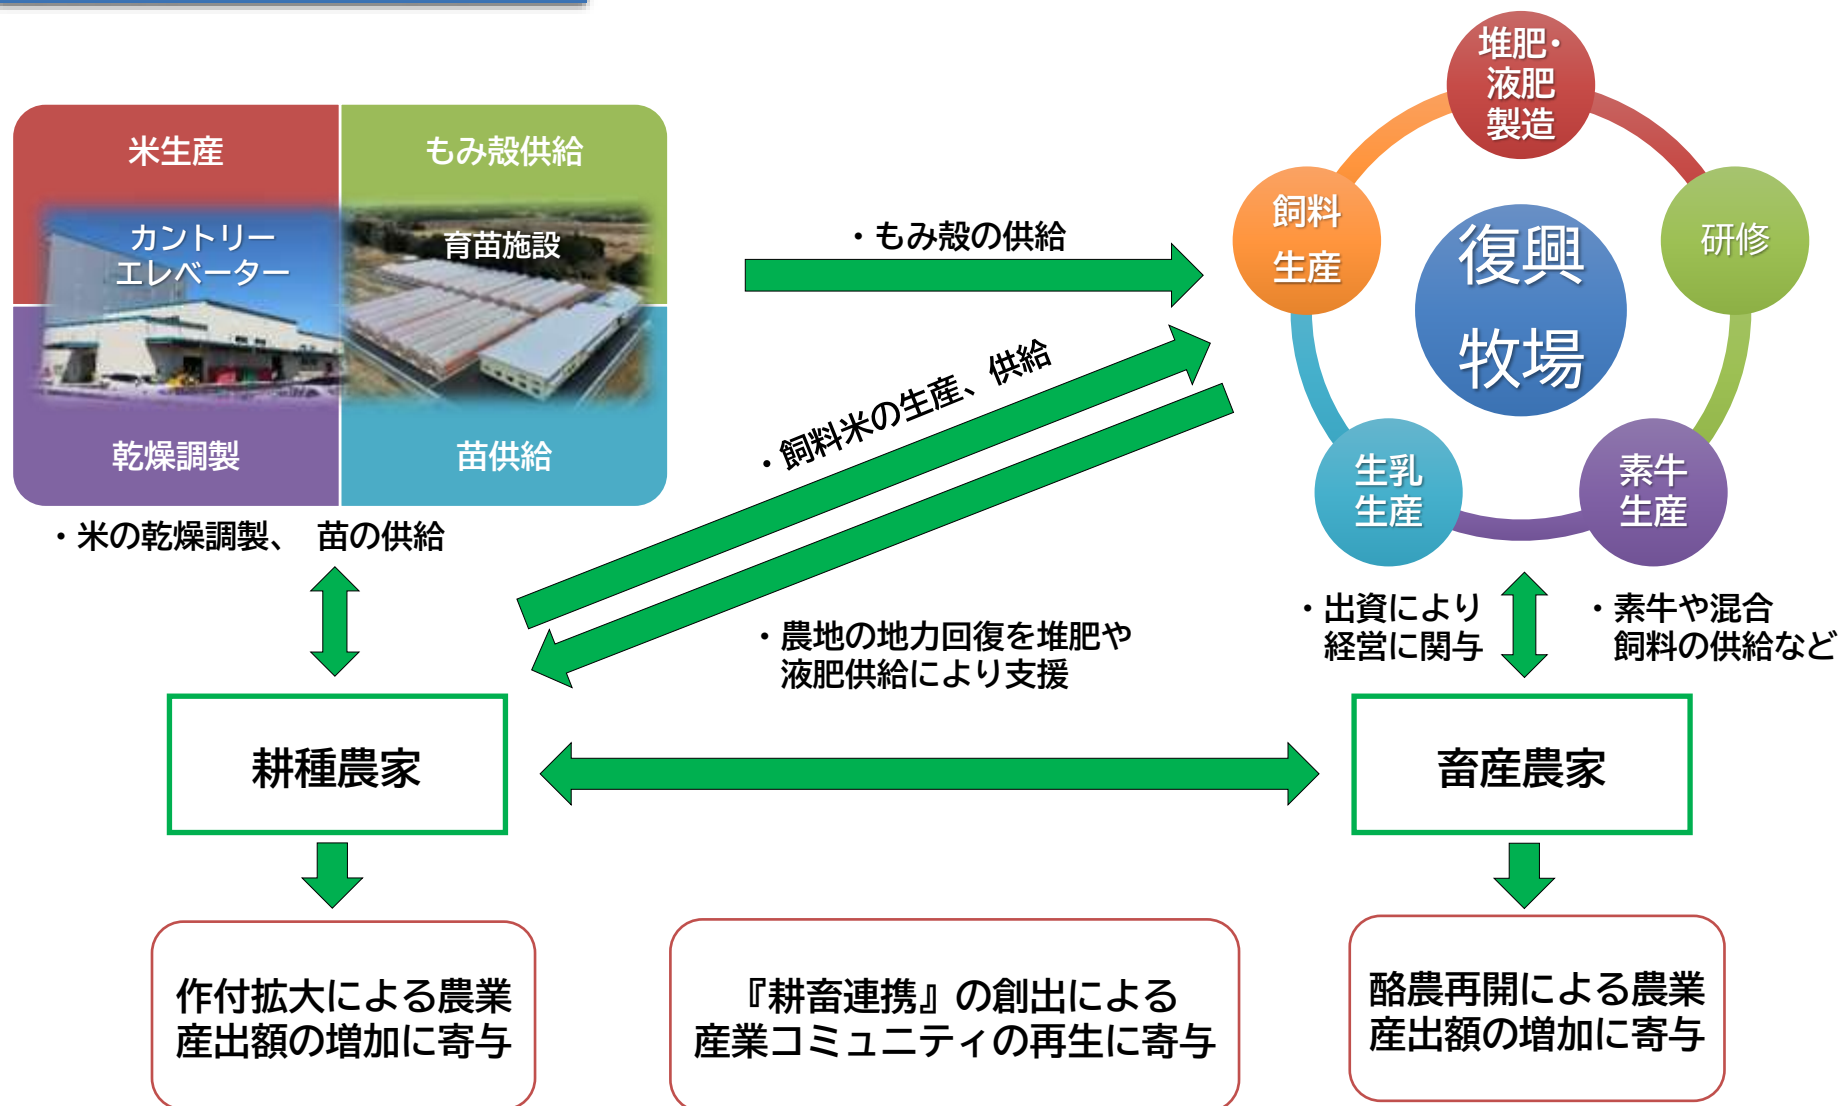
米生産

もみ殻供給

カントリーエレベーター

育苗施設

乾燥調製

苗供給

・米の乾燥調製、 苗の供給

・もみ殻の供給

・飼料米の生産、供給

・農地の地力回復を堆肥や液肥供給により支援

堆肥・液肥製造

飼料生産

研修

復興牧場

生乳生産

素牛生産

・出資により経営に関与

・素牛や混合飼料の供給など

耕種農家

畜産農家

作付拡大による農業産出額の増加に寄与

『耕畜連携』の創出による産業コミュニティの再生に寄与

酪農再開による農業産出額の増加に寄与